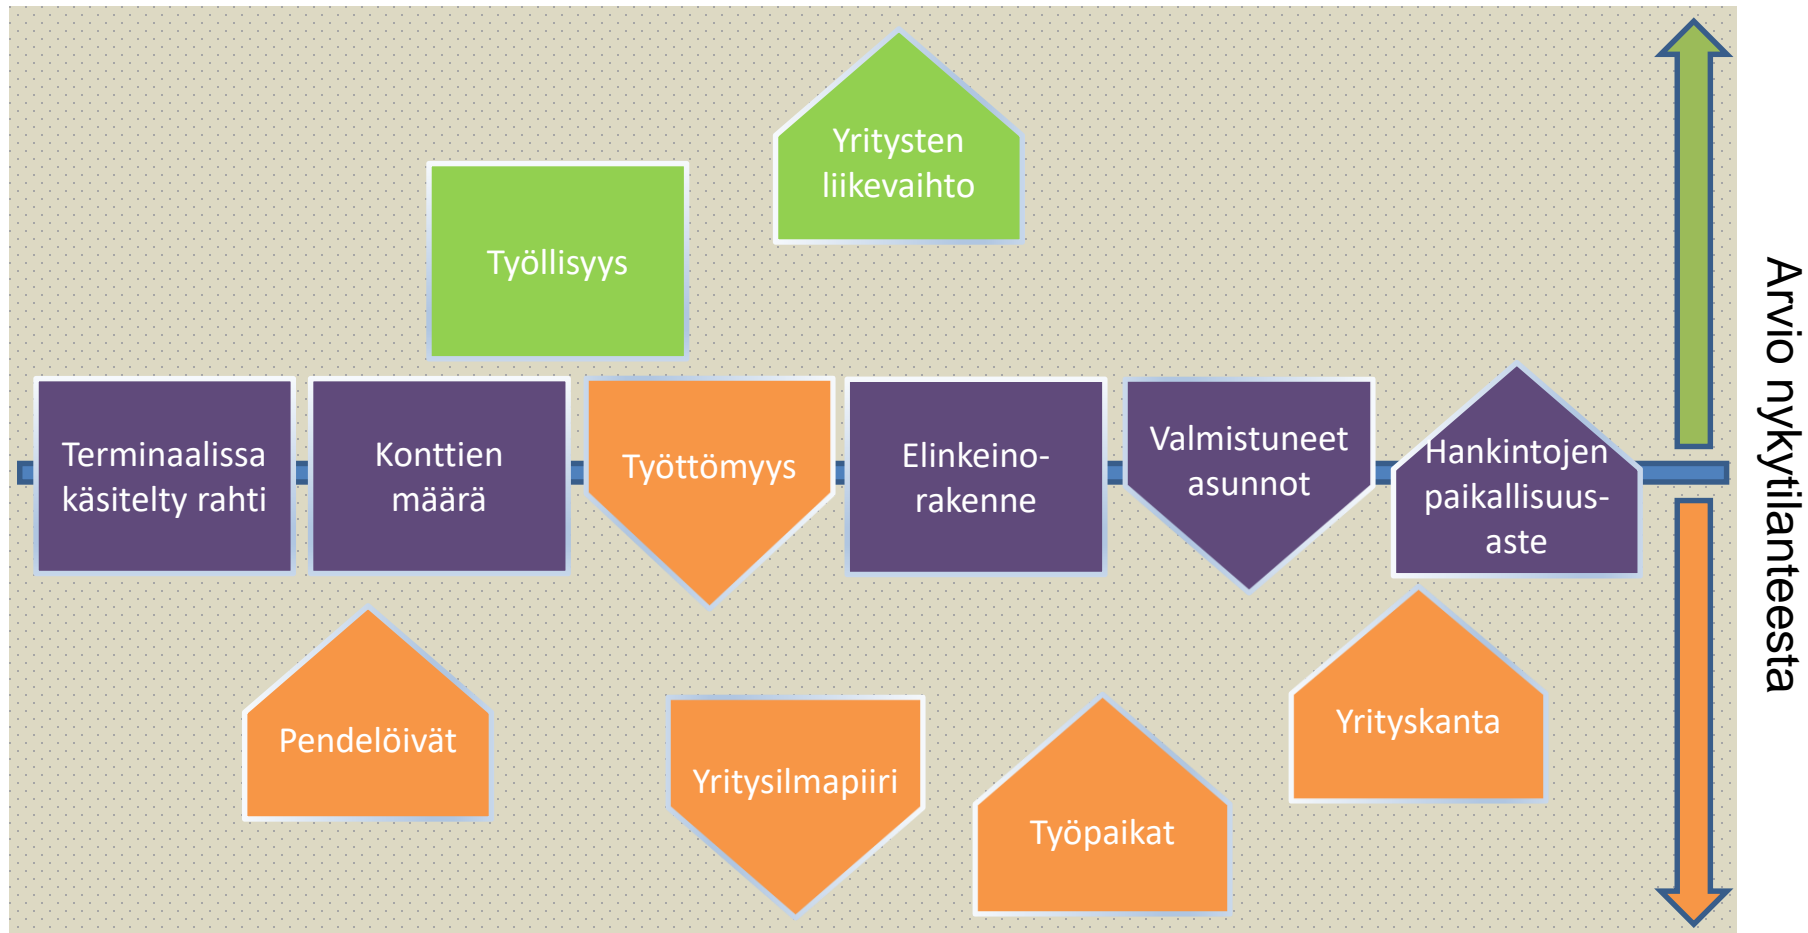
Yritysten liikevaihto

Työllisyys

Terminaalissa käsitelty rahti

Konttien määrä

Työttömyys

Elinkeino-rakenne

Valmistuneet asunnot

Hankintojen paikallisuus-aste

Pendelöivät

Yritysilmapiiri

Työpaikat

Yrityskanta

Arvio nykytilanteesta